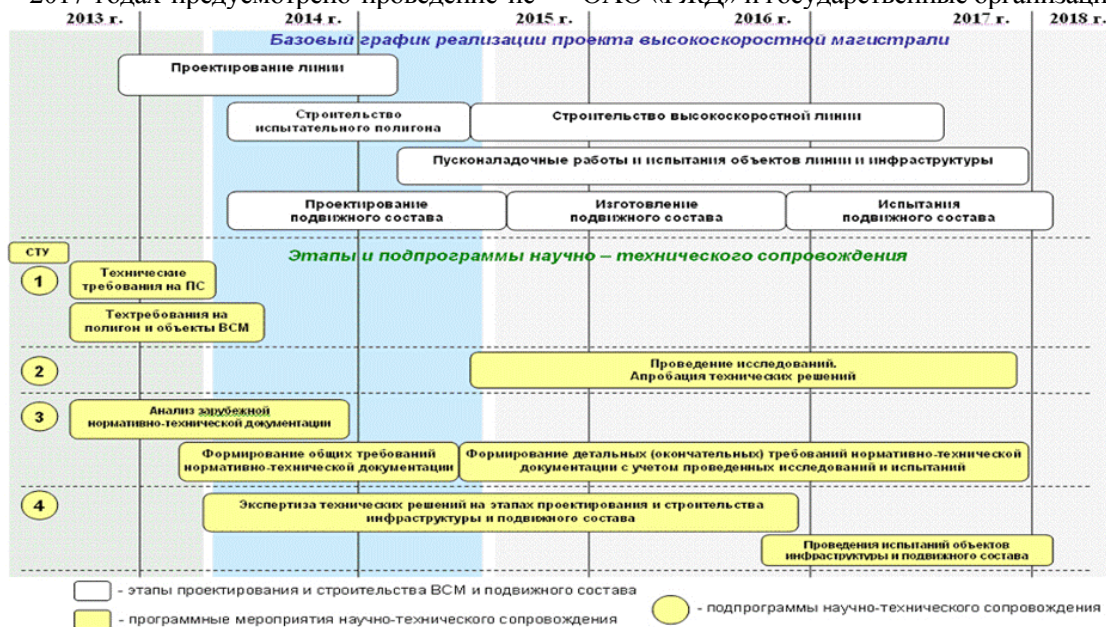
2017 годах предусмотрено проведение не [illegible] ОАО «РЖД» и государственные организаци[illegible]

2013 г. 2014 г. 2015 г. 2016 г. 2017 г. 2018 г.

Базовый график реализации проекта высокоскоростной магистрали

Проектирование линии

Строительство испытательного полигона

Строительство высокоскоростной линии

Пусконаладочные работы и испытания объектов линии и инфраструктуры

Проектирование подвижного состава

Изготовление подвижного состава

Испытания подвижного состава

СТУ

Этапы и подпрограммы научно – технического сопровождения

1

Технические требования на ПС

Техтребования на полигон и объекты ВСМ

2

Проведение исследований. Апробация технических решений

3

Анализ зарубежной нормативно-технической документации

Формирование общих требований нормативно-технической документации

Формирование детальных (окончательных) требований нормативно-технической документации с учетом проведенных исследований и испытаний

4

Экспертиза технических решений на этапах проектирования и строительства инфраструктуры и подвижного состава

Проведения испытаний объектов инфраструктуры и подвижного состава

- этапы проектирования и строительства ВСМ и подвижного состава

- программные мероприятия научно-технического сопровождения

- подпрограммы научно-технического сопровождения